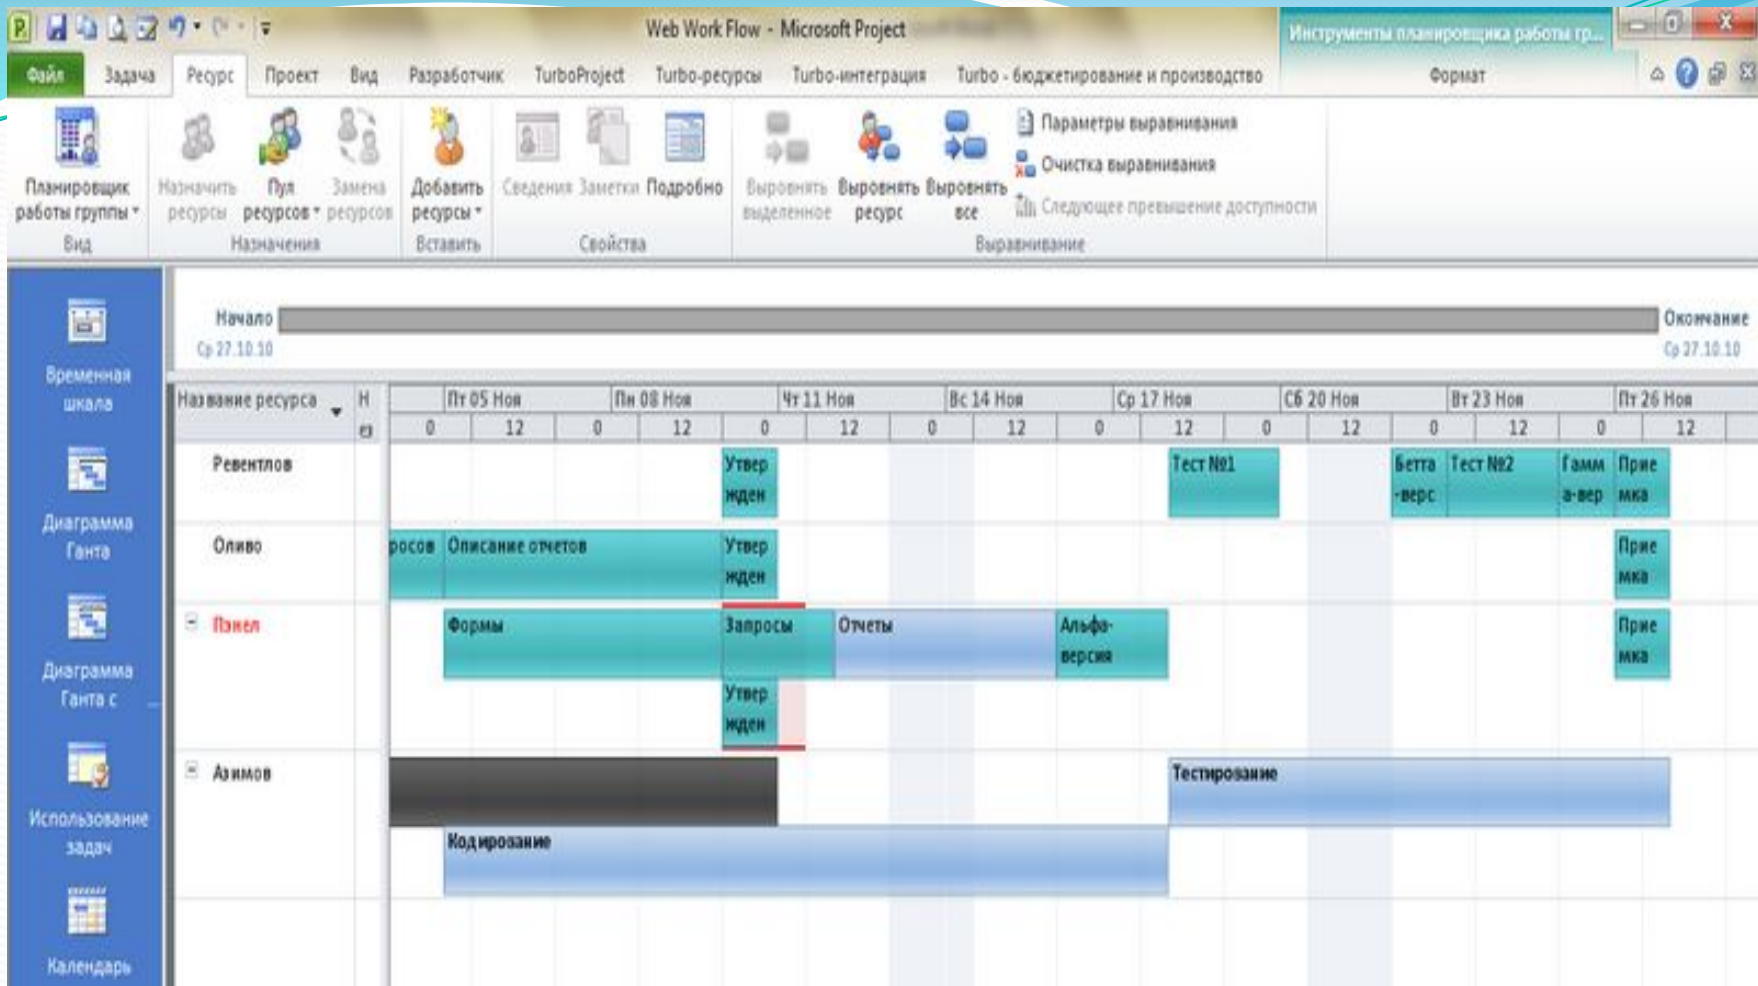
Web Work Flow - Microsoft Project

Инструменты планировщика работы гр...

Файл Задача Ресурс Проект Вид Разработчик TurboProject Turbo-ресурсы Turbo-интеграция Turbo - бюджетирование и производство Формат

Планировщик работы группы
Вид

Назначить ресурсы
Пул ресурсов
Замена ресурсов
Назначения

Добавить ресурсы
Вставить

Сведения
Заметки
Подробно
Свойства

Выровнять выделенное
Выровнять ресурс
Выровнять все
Параметры выравнивания
Очистка выравнивания
Следующее превышение доступности
Выравнивание

Временная шкала
Диаграмма Ганта
Диаграмма Ганта с
Использование задач
Календарь

Начало
Ср 27.10.10
Окончание
Ср 27.10.10

| Название ресурса | Н | Пт 05 Ноя | Пн 08 Ноя | Чт 11 Ноя | Вс 14 Ноя | Ср 17 Ноя | Сб 20 Ноя | Вт 23 Ноя | Пт 26 Ноя |
|---|---|---|---|---|---|---|---|---|---|
| | | 0 12 | 0 12 | 0 12 | 0 12 | 0 12 | 0 12 | 0 12 | 0 12 |

Ревентлов: Утвер жден; Тест №1; Бетта -верс; Тест №2; Гамм а-вер; Прие мка

Оливо: росов; Описание отчетов; Утвер жден; Прие мка

Пэнел: Формы; Запросы; Отчеты; Альфа-версия; Утвер жден; Прие мка

Азимов: Тестирование; Кодирование